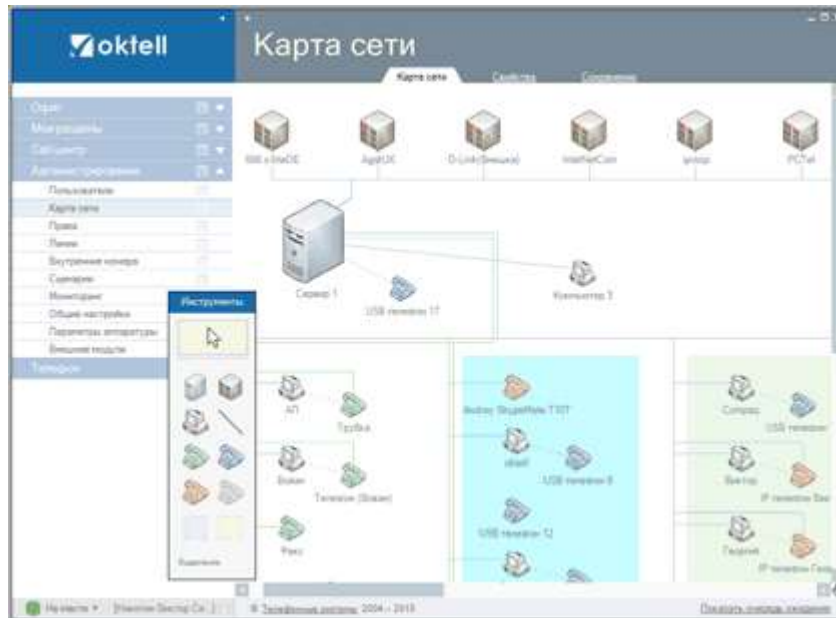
oktell

Карта сети

Карта сети
Свойства
Сохранение

Офис
Мониторинг
Call-центр
Администрирование
Пользователи
Карта сети
Права
Линии
Внутренние номера
Сценарии
Мониторинг
Общие настройки
Параметры аппаратуры
Внешние модули
Телефон

Инструменты

Выделение

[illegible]
AgatUX
D-Link(Внешняя)
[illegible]
Ipoop
PCTel

Сервер 1
USB телефон 17
Компьютер 3

АП
Трубка
Бокин
Телефон (Бокин)
Факс

Андрей SkypeMate T307
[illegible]
USB телефон 8
USB телефон 12

Compaq
USB телефон
Виктор
IP телефон Вик
Гендерик
IP телефон Гене

На месте
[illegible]
© Телефонные системы 2004 - 2010
Показать очередь ожидания